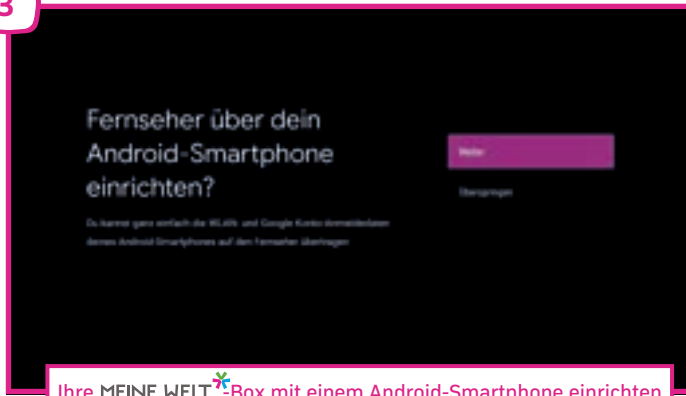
3

Fernseher über dein Android-Smartphone einrichten?

Du kannst ganz einfach die WLAN- und Google Konto-Anmeldedaten deines Android-Smartphones auf den Fernseher übertragen

Weiter

Überspringen

Ihre MEINE WELT-Box mit einem Android-Smartphone einrichten